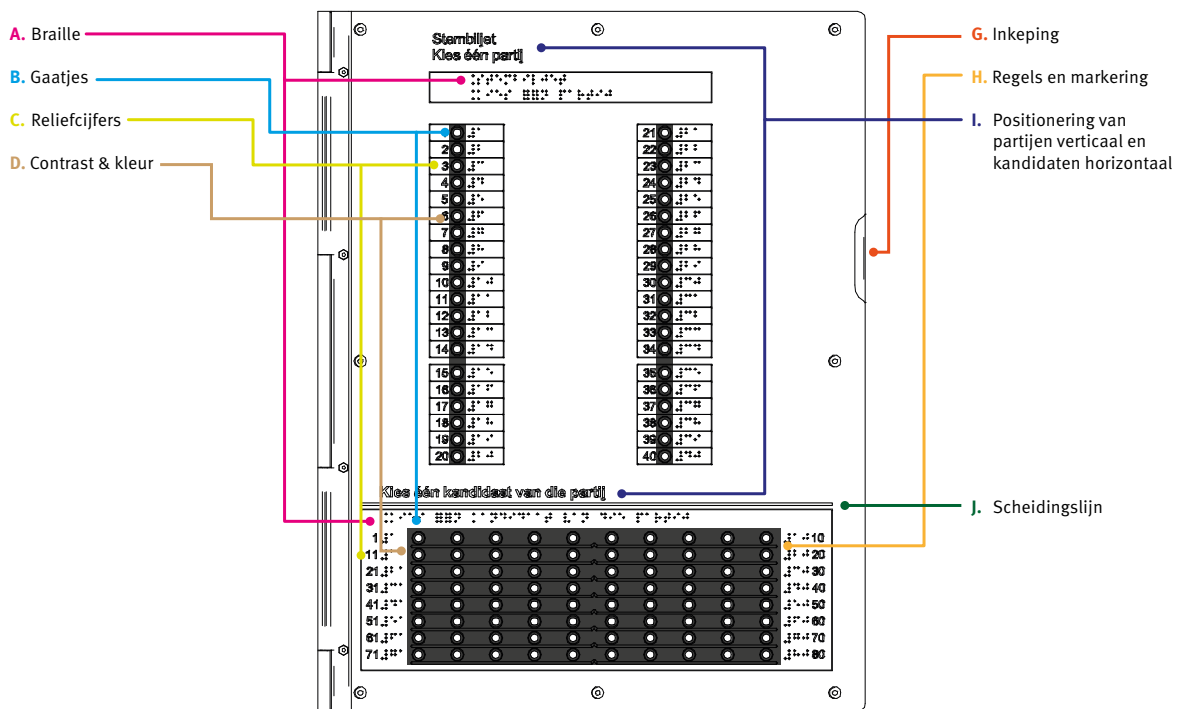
A. Braille

B. Gaatjes

C. Reliefcijfers

D. Contrast & kleur

Stembiljet
Kies één partij

1
2
3
4
5
6
7
8
9
10
11
12
13
14
15
16
17
18
19
20

21
22
23
24
25
26
27
28
29
30
31
32
33
34
35
36
37
38
39
40

Kies één kandidaat van die partij

1
11
21
31
41
51
61
71

10
20
30
40
50
60
70
80

G. Inkeping

H. Regels en markering

I. Positionering van partijen verticaal en kandidaten horizontaal

J. Scheidingslijn